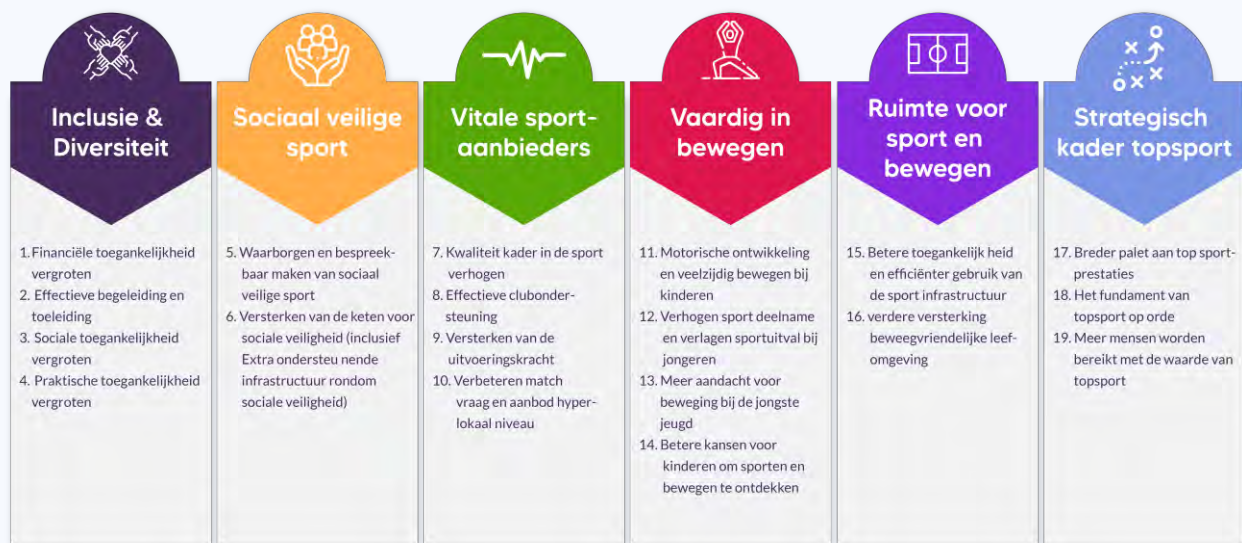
Inclusie & Diversiteit

1. Financiële toegankelijkheid vergroten
2. Effectieve begeleiding en toeleiding
3. Sociale toegankelijkheid vergroten
4. Praktische toegankelijkheid vergroten

Sociaal veilige sport

5. Waarborgen en bespreekbaar maken van sociaal veilige sport
6. Versterken van de keten voor sociale veiligheid (inclusief Extra ondersteu nende infrastructuur rondom sociale veiligheid)

Vitale sportaanbieders

7. Kwaliteit kader in de sport verhogen
8. Effectieve clubondersteuning
9. Versterken van de uitvoeringskracht
10. Verbeteren match vraag en aanbod hyperlokaal niveau

Vaardig in bewegen

11. Motorische ontwikkeling en veelzijdig bewegen bij kinderen
12. Verhogen sport deelname en verlagen sportuitval bij jongeren
13. Meer aandacht voor beweging bij de jongste jeugd
14. Betere kansen voor kinderen om sporten en bewegen te ontdekken

Ruimte voor sport en bewegen

15. Betere toegankelijk heid en efficiënter gebruik van de sport infrastructuur
16. verdere versterking beweegvriendelijke leefomgeving

Strategisch kader topsport

17. Breder palet aan top sportprestaties
18. Het fundament van topsport op orde
19. Meer mensen worden bereikt met de waarde van topsport